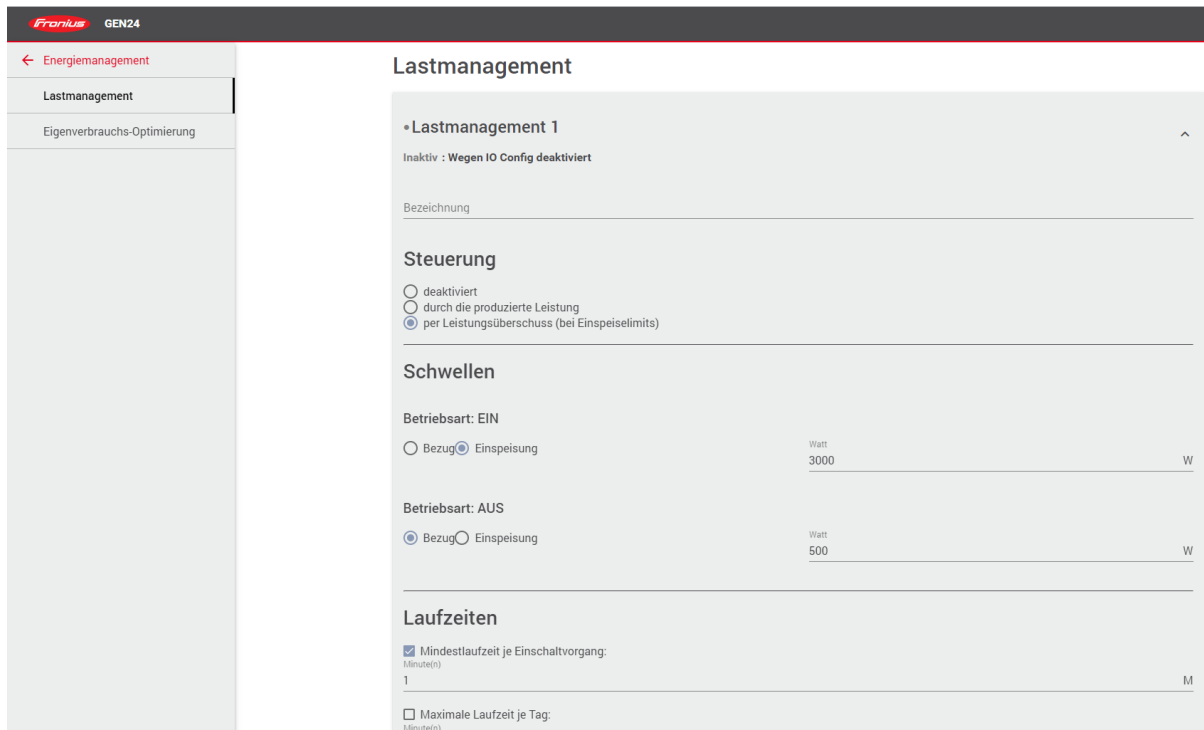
Fronius GEN24

← Energiemanagement
Lastmanagement
Eigenverbrauchs-Optimierung

Lastmanagement

• Lastmanagement 1
Inaktiv : Wegen IO Config deaktiviert

Bezeichnung

Steuerung
deaktiviert
durch die produzierte Leistung
per Leistungsüberschuss (bei Einspeiselimits)

Schwellen

Betriebsart: EIN
Bezug Einspeisung
Watt
3000
W

Betriebsart: AUS
Bezug Einspeisung
Watt
500
W

Laufzeiten
Mindestlaufzeit je Einschaltvorgang:
Minute(n)
1
M
Maximale Laufzeit je Tag:
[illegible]